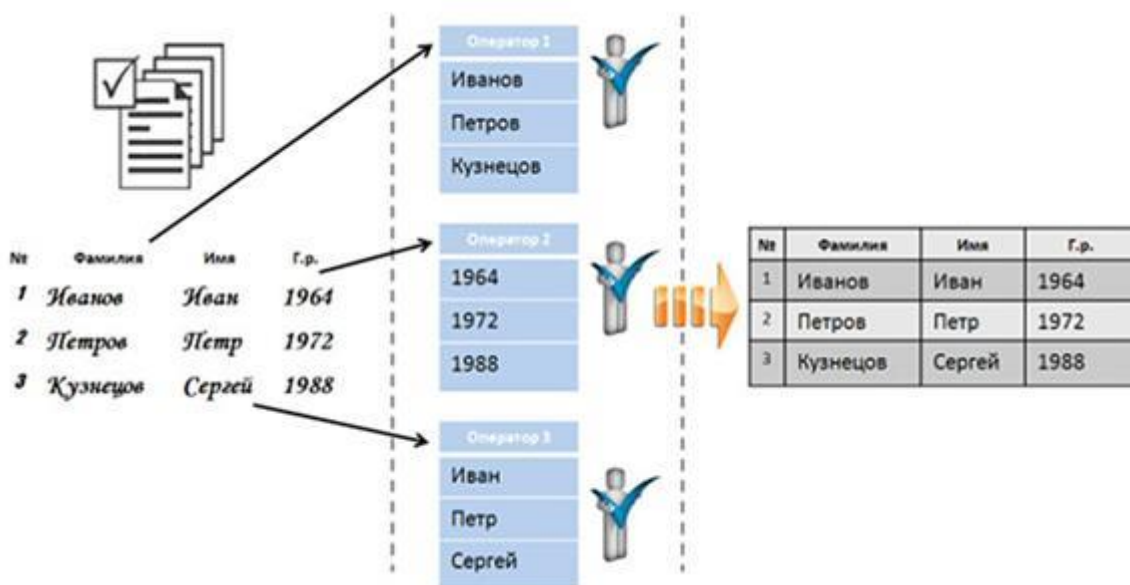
| № | Фамилия | Имя | Г.р. |
|---|---|---|---|
| 1 | Иванов | Иван | 1964 |
| 2 | Петров | Петр | 1972 |
| 3 | Кузнецов | Сергей | 1988 |

Оператор 1
Иванов
Петров
Кузнецов

Оператор 2
1964
1972
1988

Оператор 3
Иван
Петр
Сергей

| № | Фамилия | Имя | Г.р. |
|---|---|---|---|
| 1 | Иванов | Иван | 1964 |
| 2 | Петров | Петр | 1972 |
| 3 | Кузнецов | Сергей | 1988 |